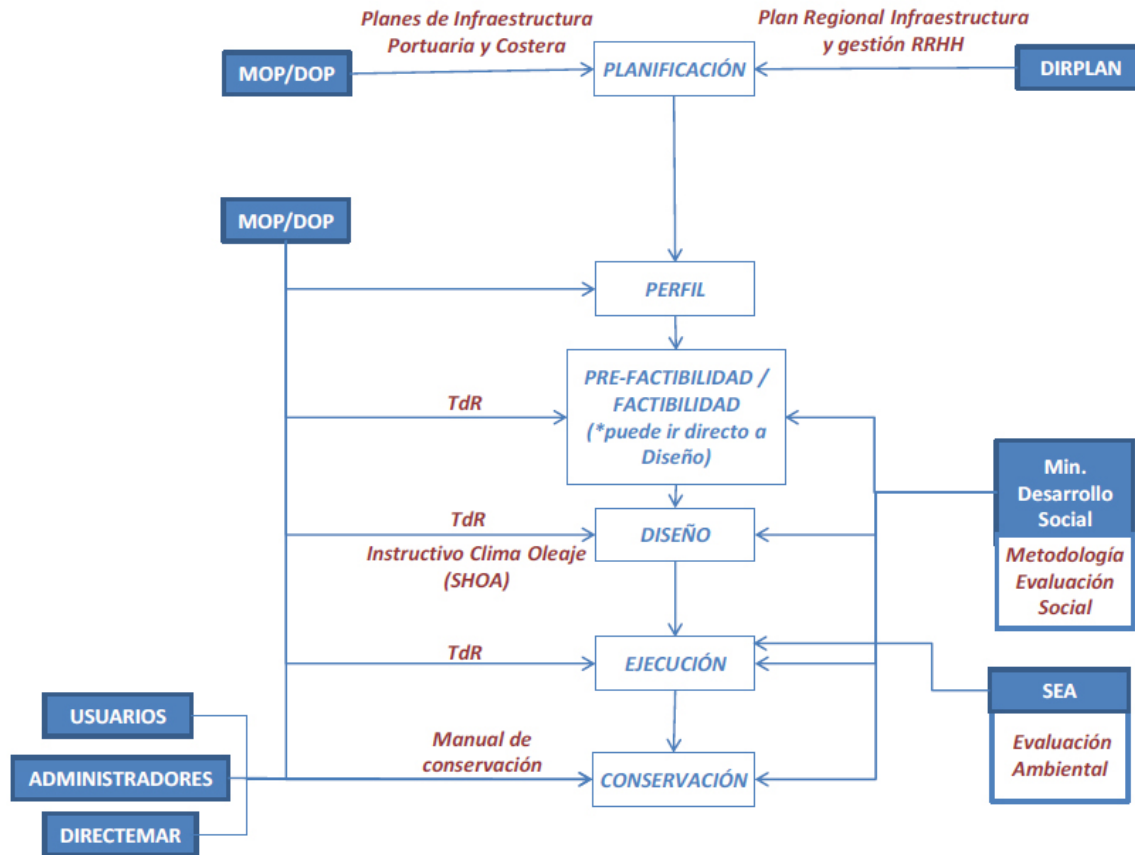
Planes de Infraestructura Portuaria y Costera

Plan Regional Infraestructura y gestión RRHH

MOP/DOP

PLANIFICACIÓN

DIRPLAN

MOP/DOP

PERFIL

TdR

PRE-FACTIBILIDAD / FACTIBILIDAD (*puede ir directo a Diseño)

Min. Desarrollo Social

Metodología Evaluación Social

TdR

DISEÑO

Instructivo Clima Oleaje (SHOA)

TdR

EJECUCIÓN

SEA

Evaluación Ambiental

USUARIOS

Manual de conservación

ADMINISTRADORES

CONSERVACIÓN

DIRECTEMAR